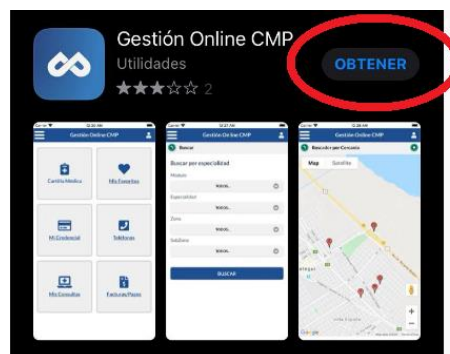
Gestión Online CMP
Utilidades
2
OBTENER

Gestión Online CMP
Cartilla Médica
Mis Favoritos
Mi Credencial
Teléfonos
Mis Consultas
Facturas/Pagos

Buscar
Buscar por especialidad
Médico
Especialidad
Zona
Subzona
BUSCAR

Buscar por Cercanía
Map
Satellite